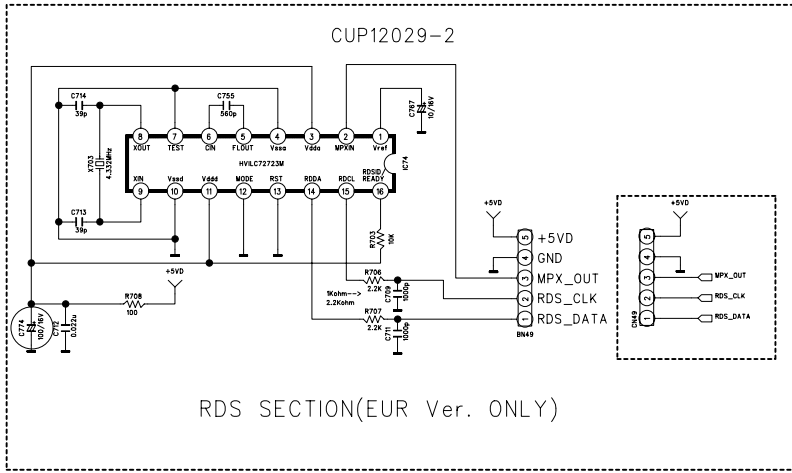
CUP12029-2

C714
39p

C755
560p

C787
10/16V

8 XOUT
7 TEST
6 CIN
5 FLOUT
4 Vssa
3 Vdda
2 MPXIN
1 Vref

X703
4.332MHz

HVILC72723M

IC74

9 XIN
10 Vssd
11 Vddd
12 MODE
13 RST
14 RDDA
15 RDCL
16 RDSID/READY

C713
39p

R703
10K

+5VD

5 +5VD
4 GND
3 MPX_OUT
2 RDS_CLK
1 RDS_DATA

BN49

+5VD

R706
2.2K

1Kohm-->
2.2Kohm

C709
100p

R707
2.2K

C711
100p

+5VD

R708
100

C774
100/16V

C772
0.022u

+5VD

CN49

5
4
3 MPX_OUT
2 RDS_CLK
1 RDS_DATA

RDS SECTION(EUR Ver. ONLY)